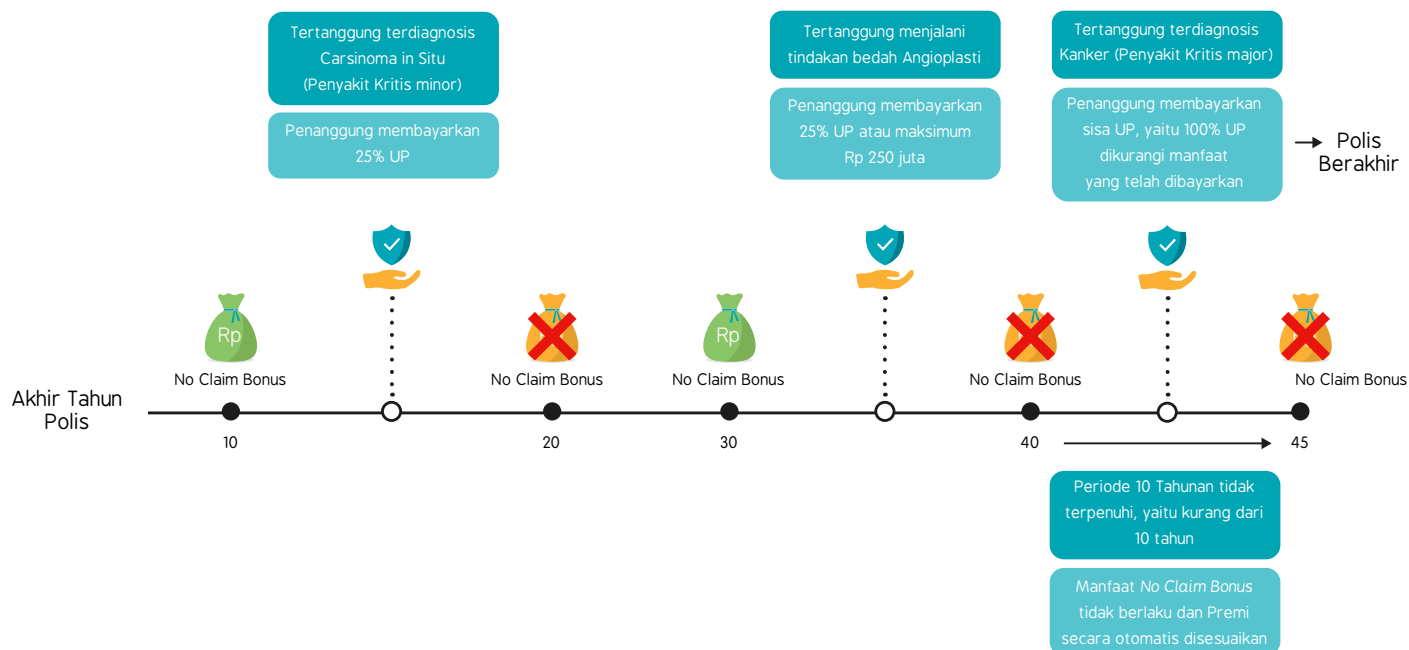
Tertanggung terdiagnosis Carsinoma in Situ (Penyakit Kritis minor)

Penanggung membayarkan 25% UP

Tertanggung menjalani tindakan bedah Angioplasti

Penanggung membayarkan 25% UP atau maksimum Rp 250 juta

Tertanggung terdiagnosis Kanker (Penyakit Kritis major)

Penanggung membayarkan sisa UP, yaitu 100% UP dikurangi manfaat yang telah dibayarkan

Polis Berakhir

Rp
No Claim Bonus

No Claim Bonus

Rp
No Claim Bonus

No Claim Bonus

No Claim Bonus

Akhir Tahun Polis

10

20

30

40

45

Periode 10 Tahunan tidak terpenuhi, yaitu kurang dari 10 tahun

Manfaat No Claim Bonus tidak berlaku dan Premi secara otomatis disesuaikan